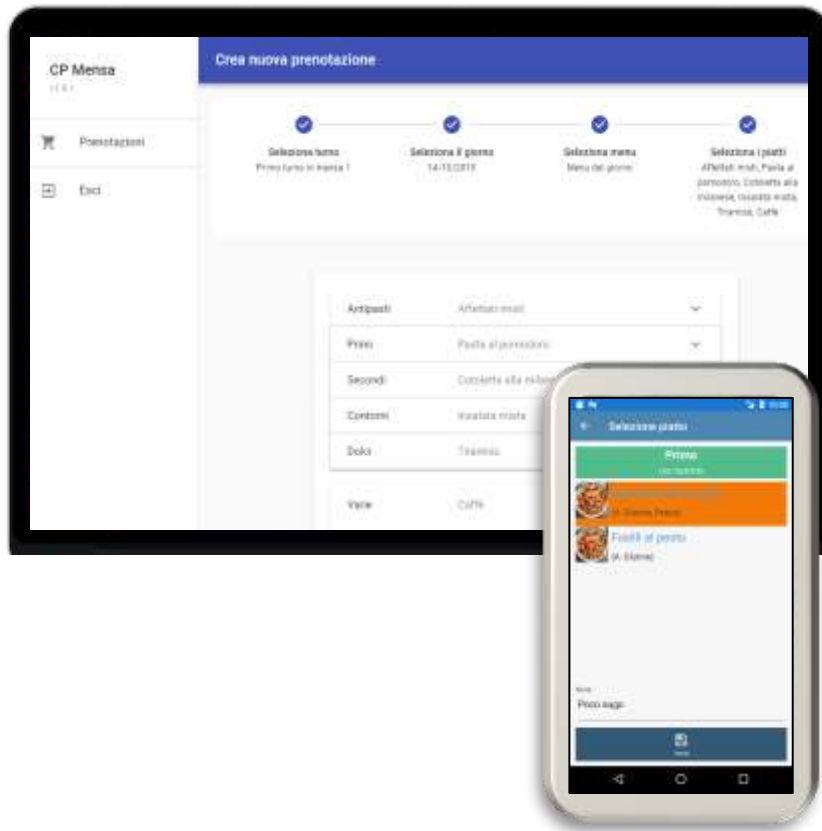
CP Mensa
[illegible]

Prenotazioni

Esci

Crea nuova prenotazione

Seleziona turno
Primo turno in mensa 1

Seleziona il giorno
14/12/2018

Seleziona menu
Menu del giorno

Seleziona i piatti
Affettati misti, Pasta al pomodoro, Cotoletta alla milanese, Insalata mista, Tiramisù, Caffè

| | |
|---|---|
| Antipasti | Affettati misti |
| Primi | Pasta al pomodoro |
| Secondi | Cotoletta alla milanese |
| Contorni | Insalata mista |
| Dolci | Tiramisù |

Varie
Caffè

Seleziona piatti

Primo
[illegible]

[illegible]
(A. Glutine, Pesce)

Fusilli al pesto
(A. Glutine)

Note
Poco sugo

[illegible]